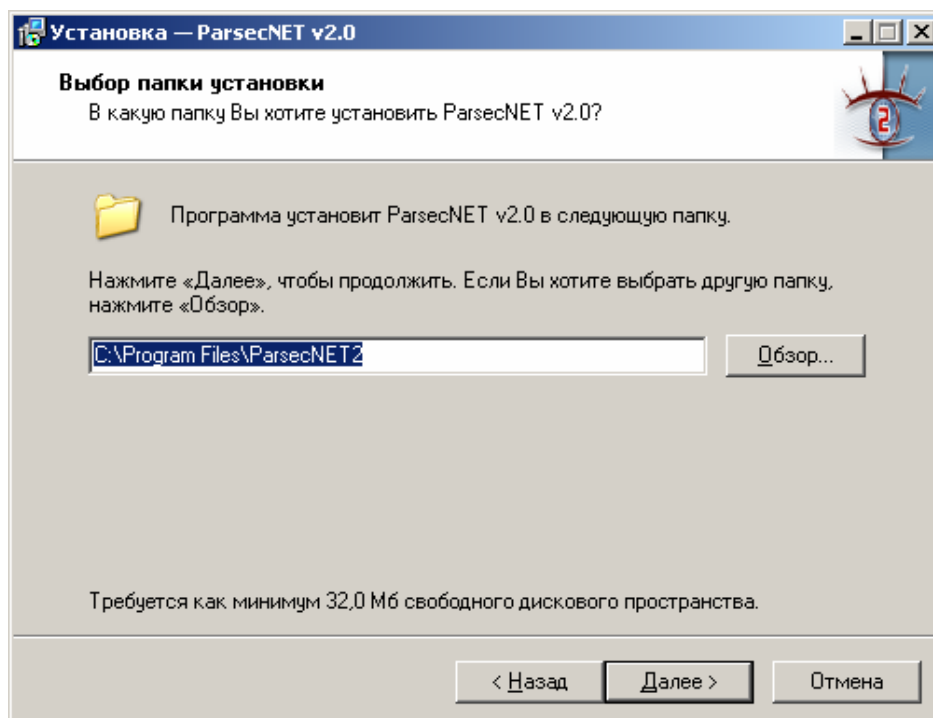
Установка — ParsecNET v2.0

Выбор папки установки
В какую папку Вы хотите установить ParsecNET v2.0?

Программа установит ParsecNET v2.0 в следующую папку.

Нажмите «Далее», чтобы продолжить. Если Вы хотите выбрать другую папку, нажмите «Обзор».

C:\Program Files\ParsecNET2

Обзор...

Требуется как минимум 32,0 Мб свободного дискового пространства.

< Назад

Далее >

Отмена